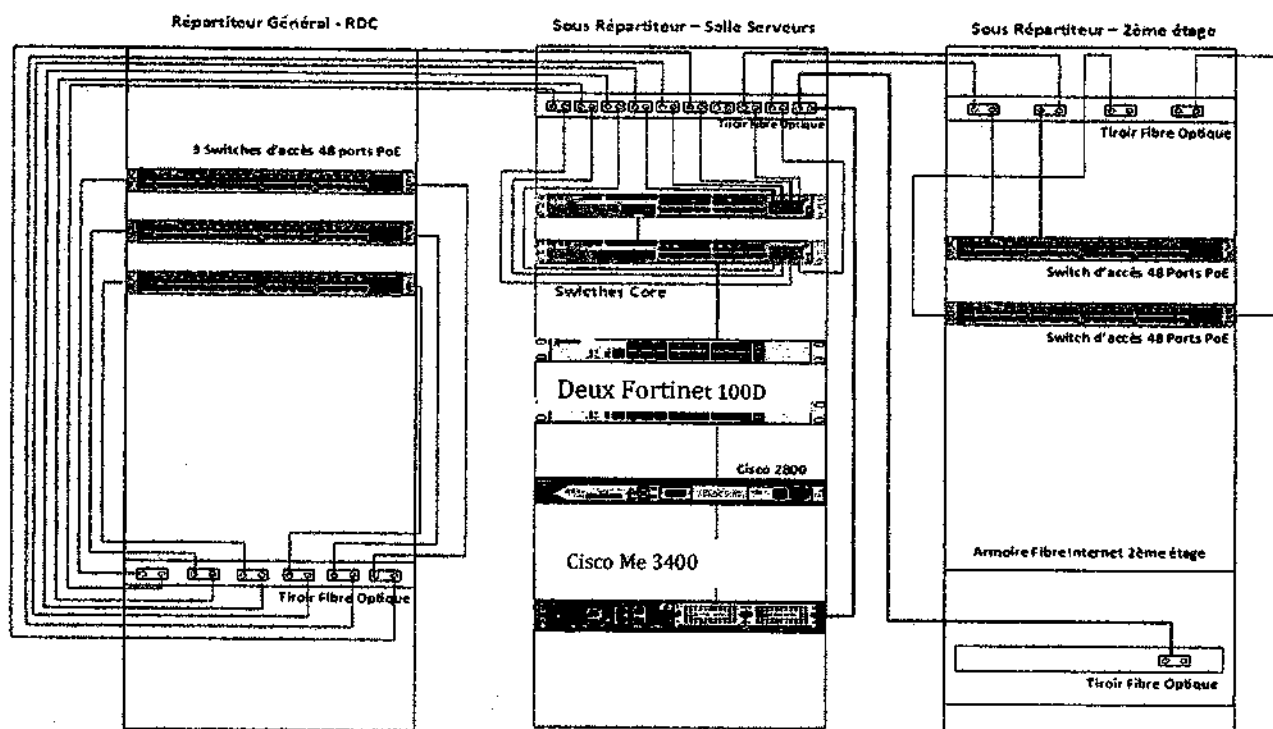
Répartiteur Général - RDC

3 Switches d'accès 48 ports PoE

Tiroir Fibre Optique

Sous Répartiteur – Salle Serveurs

Tiroir Fibre Optique

Switches Core

Deux Fortinet 100D

Cisco 2800

Cisco Me 3400

Sous Répartiteur – 2ème étage

Tiroir Fibre Optique

Switch d'accès 48 Ports PoE

Switch d'accès 48 Ports PoE

Armoire Fibre Internet 2ème étage

Tiroir Fibre Optique